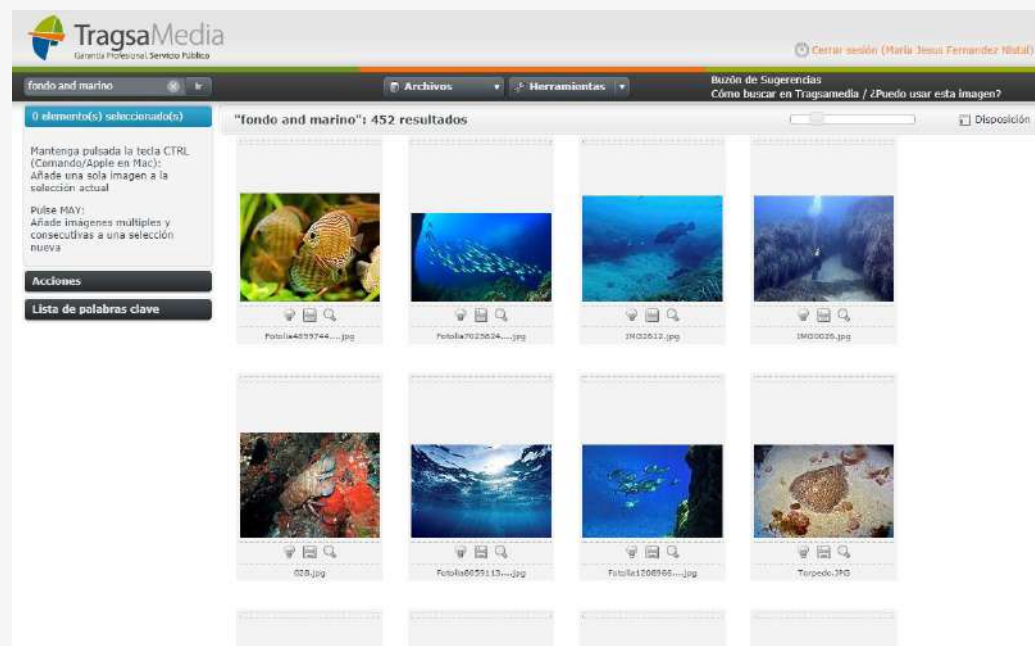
TragsaMedia
Garantía Profesional Servicio Público

Cerrar sesión (María Jesús Fernández Nistal)

fondo and marino

Archivos

Herramientas

Buzón de Sugerencias
Cómo buscar en Tragsamedia / ¿Puedo usar esta imagen?

0 elemento(s) seleccionado(s)

"fondo and marino": 452 resultados

Disposición

Mantenga pulsada la tecla CTRL (Comando/Apple en Mac): Añade una sola imagen a la selección actual

Pulse MAY: Añade imágenes multiples y consecutivas a una selección nueva

Acciones

Lista de palabras clave

Fotolia4859744....jpg

Fotolia7025624....jpg

IMG0612.jpg

IMG0026.jpg

028.jpg

Fotolia8659113....jpg

Fotolia1208966....jpg

Torpedo.JPG